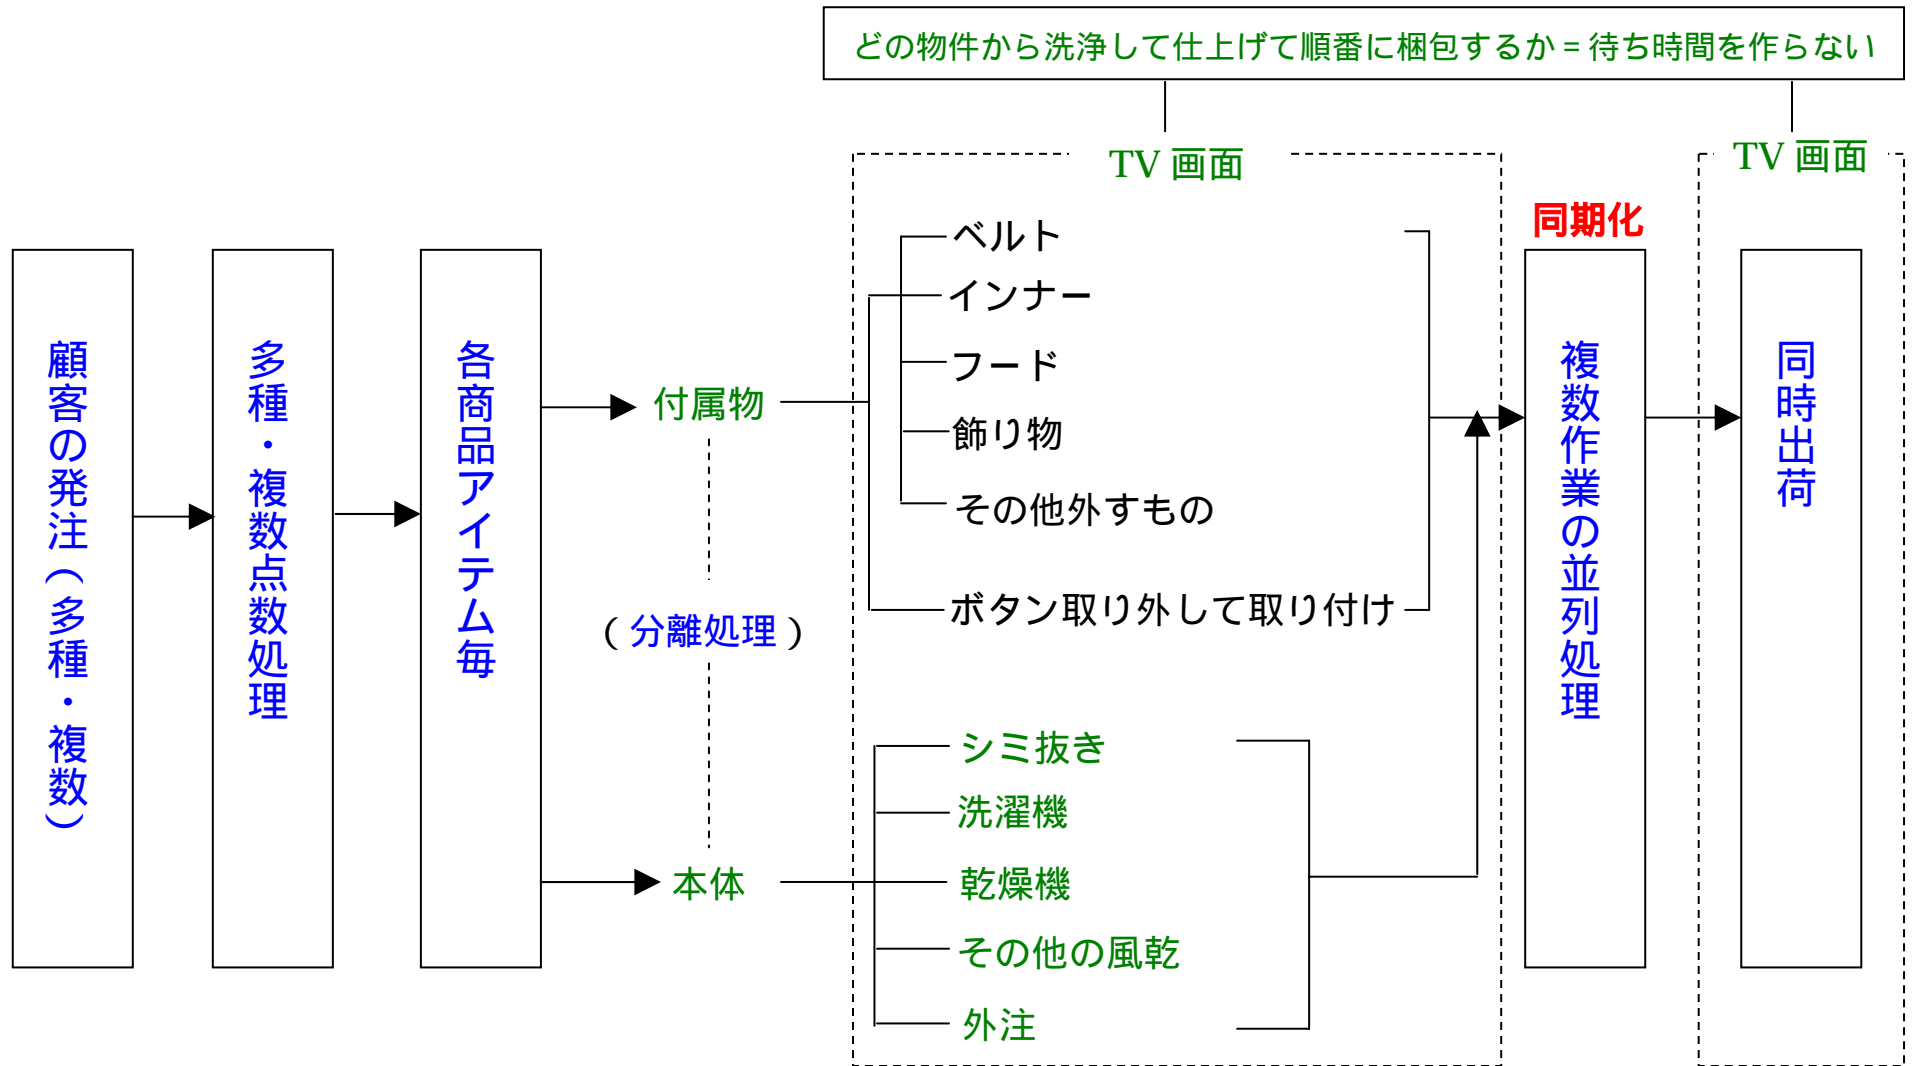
どの物件から洗浄して仕上げて順番に梱包するか＝待ち時間を作らない

TV 画面

TV 画面

顧客の発注（多種・複数）

多種・複数点数処理

各商品アイテム毎

付属物

（分離処理）

本体

ベルト
インナー
フード
飾り物
その他外すもの
ボタン取り外して取り付け

シミ抜き
洗濯機
乾燥機
その他の風乾
外注

同期化

複数作業の並列処理

同時出荷